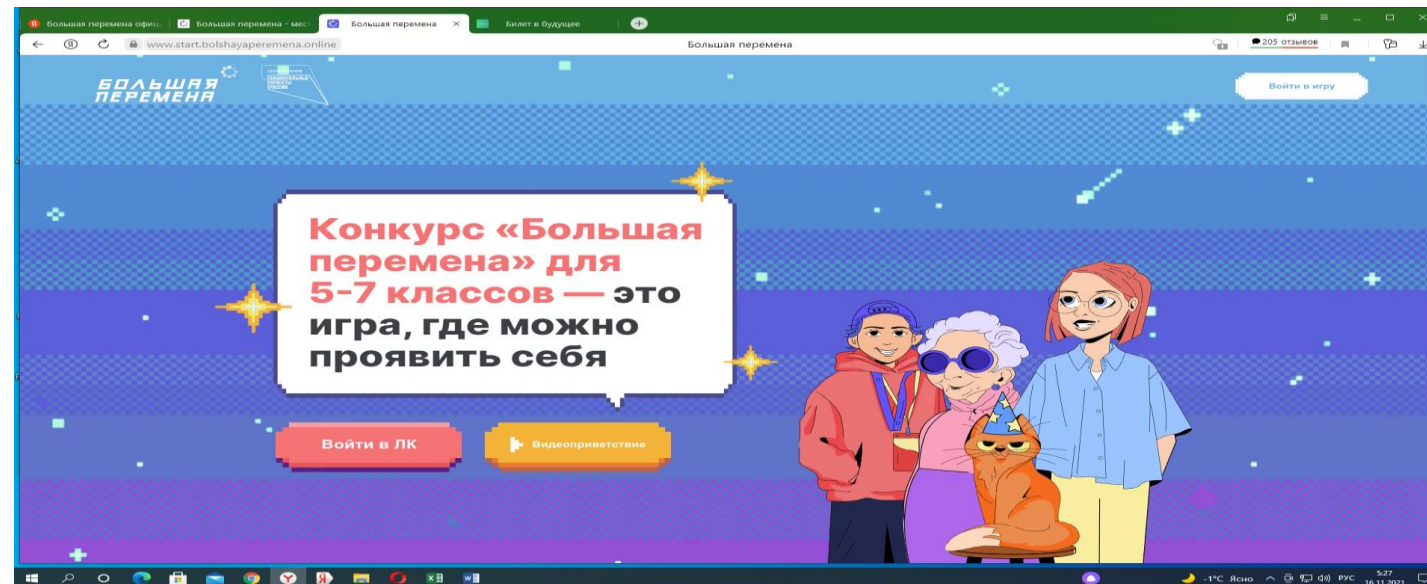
большая перемена офиц
Большая перемена - мес
Большая перемена ×
Билет в будущее

www.start.bolshayaperemena.online
Большая перемена
205 отзывов

БОЛЬШАЯ ПЕРЕМЕНА
НАЦИОНАЛЬНЫЕ ПРОЕКТЫ РОССИИ

Войти в игру

Конкурс «Большая перемена» для 5-7 классов — это игра, где можно проявить себя

Войти в ЛК
Видеоприветствие

-1°C Ясно РУС 5:27 16.11.2021